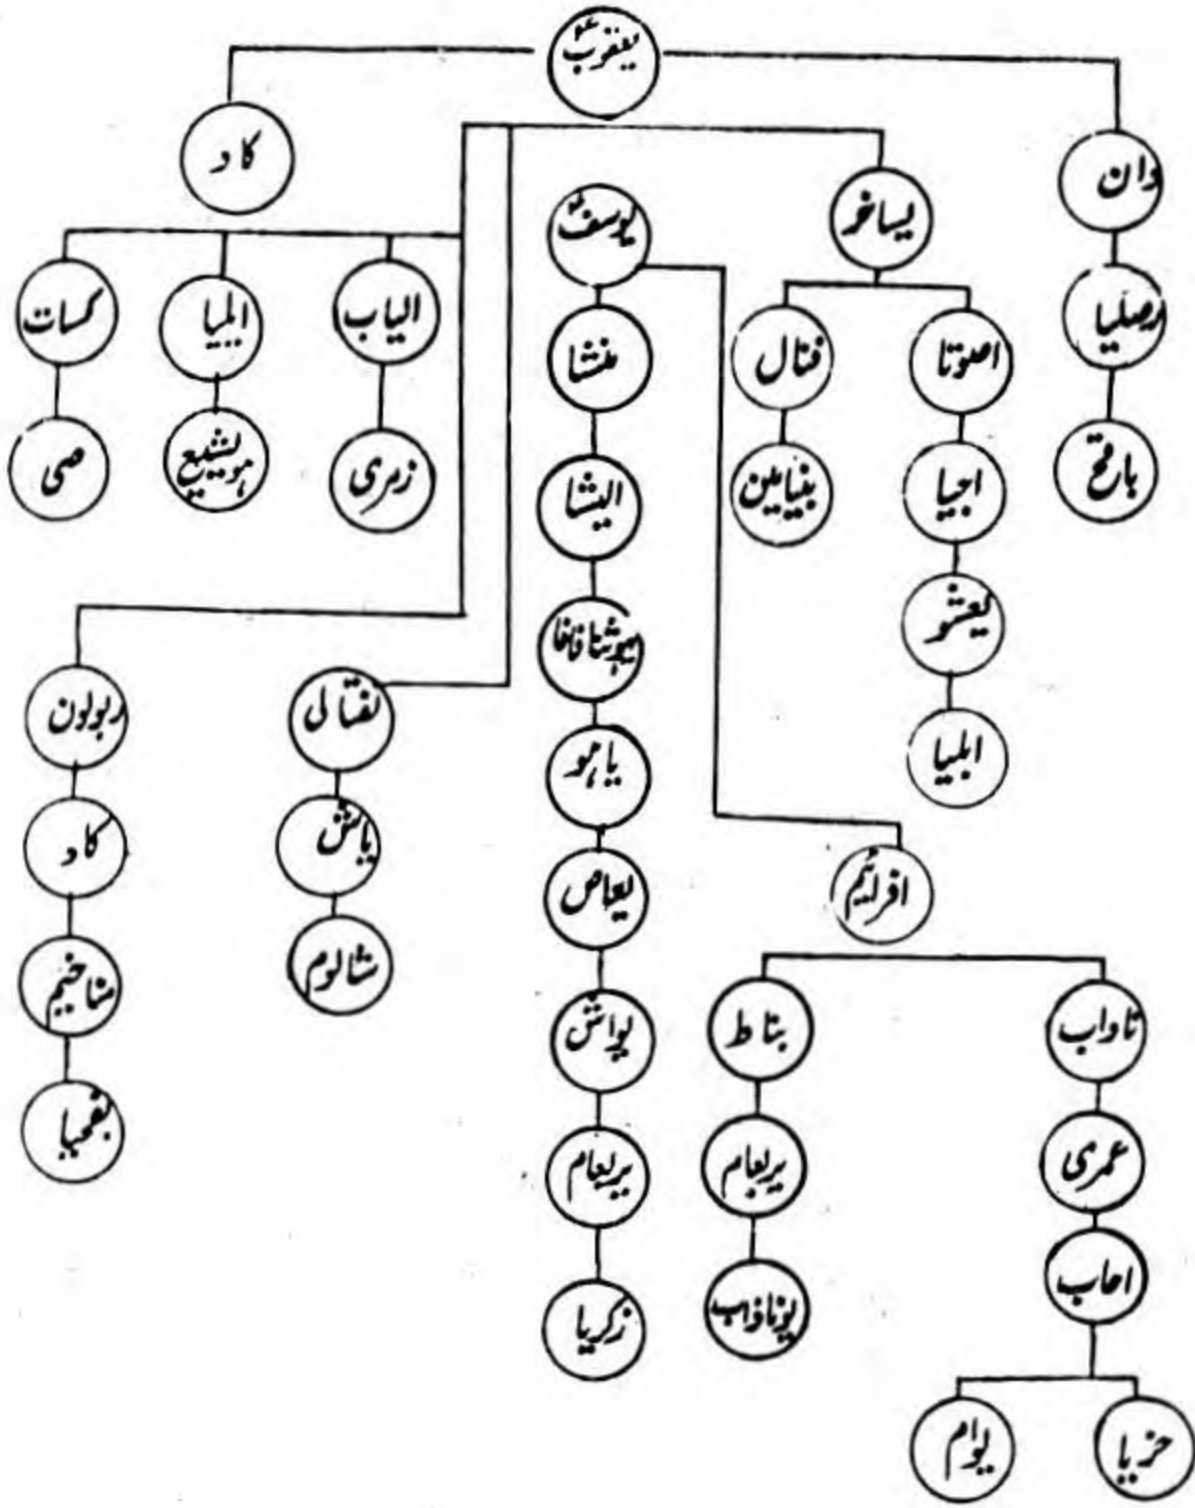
یعقوب ؑ

دان
رصلیا
بارم

یساخر
اصوتا
ابیا
یعشو
البیا

فتال
بنیامین

یوسف ؑ
منشا
الیشا
یہوشافاط
یاہو
لیعاص
یواش
یربعام
زکریا

افرائیم
ناداب
عمری
احاب
حزیا
یورام

بناط
یربعام
یوناداب

کاد
الیاب
زری
البیا
ہوسیشیع
کسات
صی

نفتالی
یاش
شالوم

ربولون
کاد
شاخیم
بفحیا